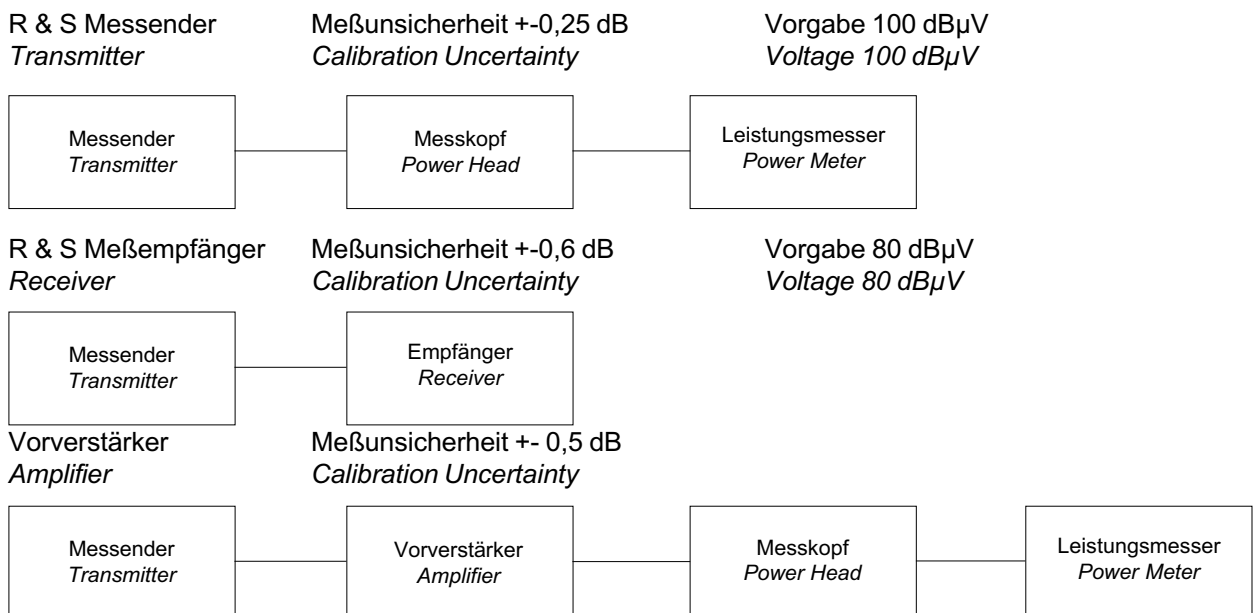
R & S Messender
*Transmitter*

Meßunsicherheit +-0,25 dB
*Calibration Uncertainty*

Vorgabe 100 dBµV
*Voltage 100 dBµV*

Messender
*Transmitter*

Messkopf
*Power Head*

Leistungsmesser
*Power Meter*

R & S Meßempfänger
*Receiver*

Meßunsicherheit +-0,6 dB
*Calibration Uncertainty*

Vorgabe 80 dBµV
*Voltage 80 dBµV*

Messender
*Transmitter*

Empfänger
*Receiver*

Vorverstärker
*Amplifier*

Meßunsicherheit +- 0,5 dB
*Calibration Uncertainty*

Messender
*Transmitter*

Vorverstärker
*Amplifier*

Messkopf
*Power Head*

Leistungsmesser
*Power Meter*